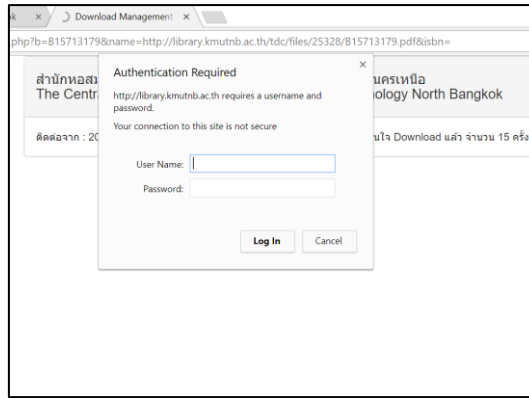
k × Download Management ×

php?b=B15713179&name=http://library.kmutnb.ac.th/tdc/files/25328/B15713179.pdf&isbn=

สำนักหอสม
The Centr

นครเหนือ
ology North Bangkok

ติดต่อจาก : 20

นใจ Download แล้ว จำนวน 15 ครั้ง

Authentication Required

×

http://library.kmutnb.ac.th requires a username and password.

Your connection to this site is not secure

User Name:

Password:

Log In

Cancel